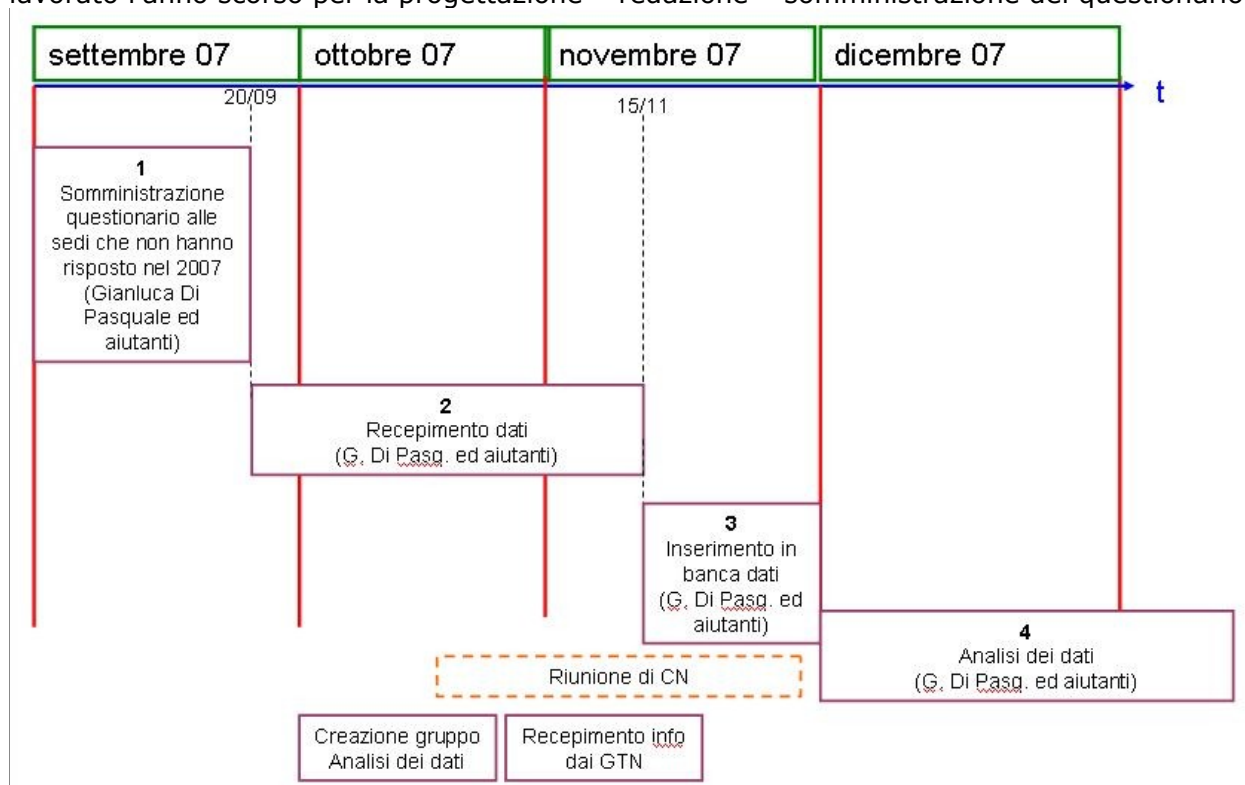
lavorato l'anno scorso per la progettazione – redazione – somministrazione del questionario

settembre 07 | ottobre 07 | novembre 07 | dicembre 07

t

20/09

15/11

1
Somministrazione questionario alle sedi che non hanno risposto nel 2007 (Gianluca Di Pasquale ed aiutanti)

2
Recepimento dati (G. Di Pasq. ed aiutanti)

3
Inserimento in banca dati (G. Di Pasq. ed aiutanti)

4
Analisi dei dati (G. Di Pasq. ed aiutanti)

Riunione di CN

Creazione gruppo Analisi dei dati

Recepimento info dai GTN